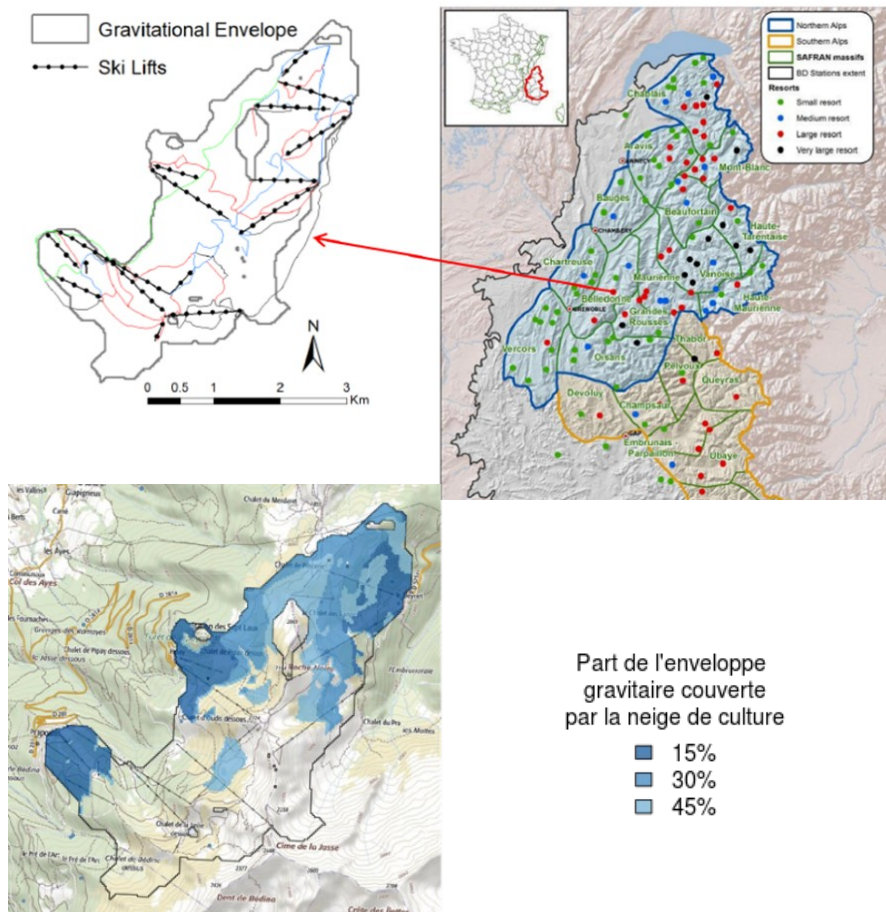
Gravitational Envelope
Ski Lifts

N
0 0.5 1 2 3 Km

Northern Alps
Southern Alps
SAFRAN massifs
BD Stations extent
Resorts
Small resort
Medium resort
Large resort
Very large resort

Chablais
Aravis
Mont-Blanc
Bauges
Beaufortain
Haute-Tarentaise
CHAMBERY
Chartreuse
Maurienne
Vanoise
Belledonne
Haute-Maurienne
GRENOBLE
Grandes Rousses
Thabor
Vercors
Oisans
Pelvoux
Queyras
Devoluy
Champsaur
GAP
Embrunais-Parpaillon
Ubaye

Col des Ayes
Chalet du Mouton
Chalet des Saint Laus
Cime de la Jasse
Dent de Bedina

Part de l'enveloppe gravitaire couverte par la neige de culture
15%
30%
45%